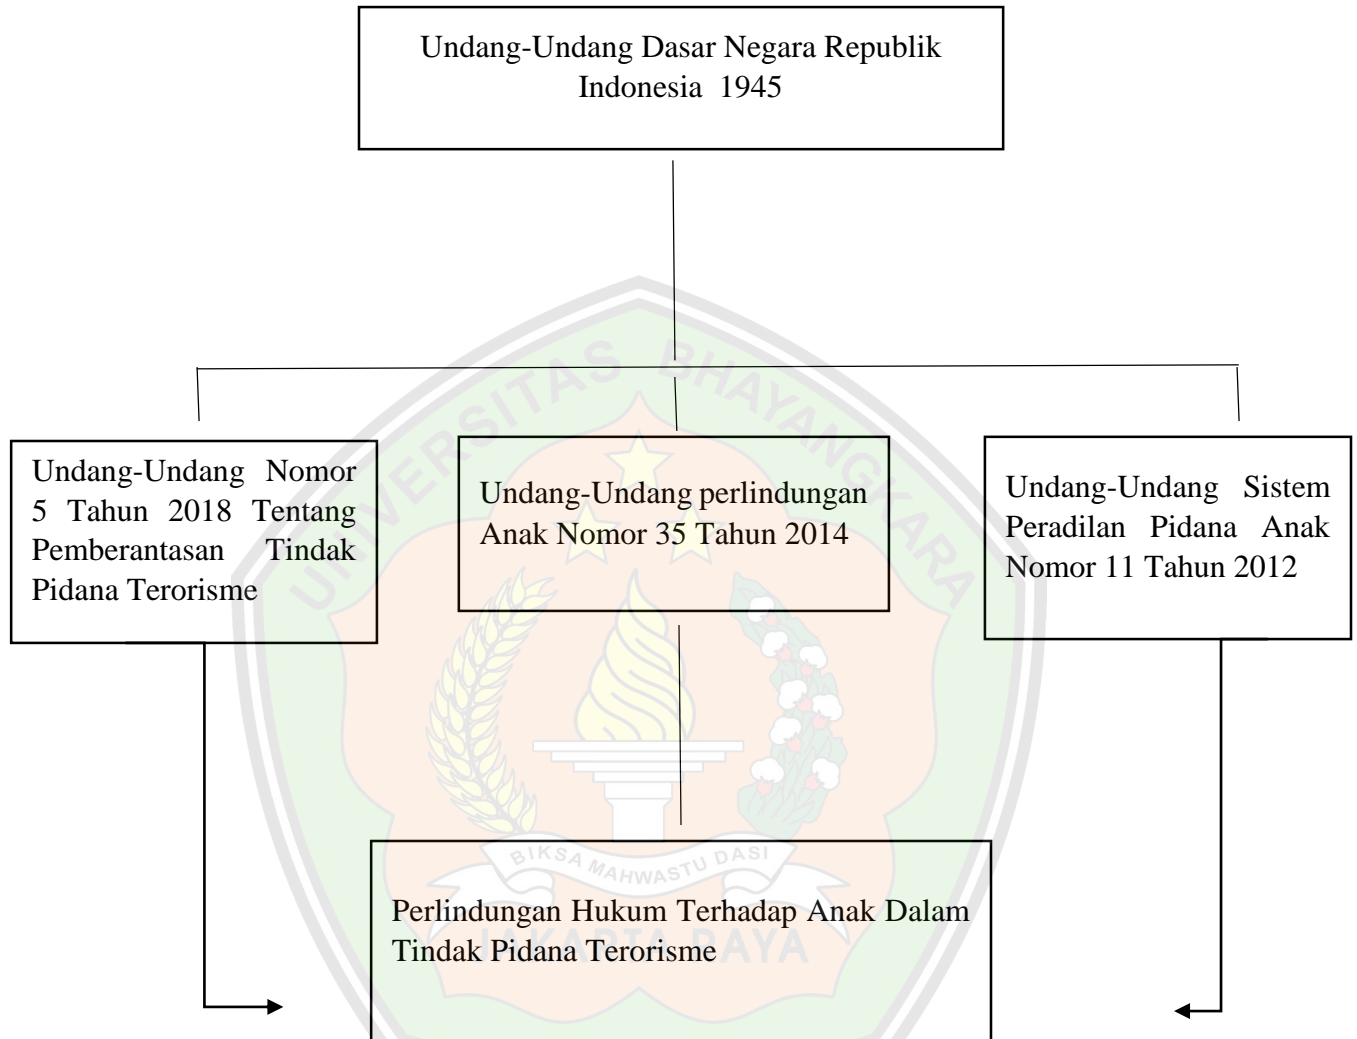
Undang-Undang Dasar Negara Republik Indonesia 1945

Undang-Undang Nomor 5 Tahun 2018 Tentang Pemberantasan Tindak Pidana Terorisme

Undang-Undang perlindungan Anak Nomor 35 Tahun 2014

Undang-Undang Sistem Peradilan Pidana Anak Nomor 11 Tahun 2012

Perlindungan Hukum Terhadap Anak Dalam Tindak Pidana Terorisme

UNIVERSITAS BHAYANGKARA

BIKSA MAHWASTU DASI

JAKARTA RAYA